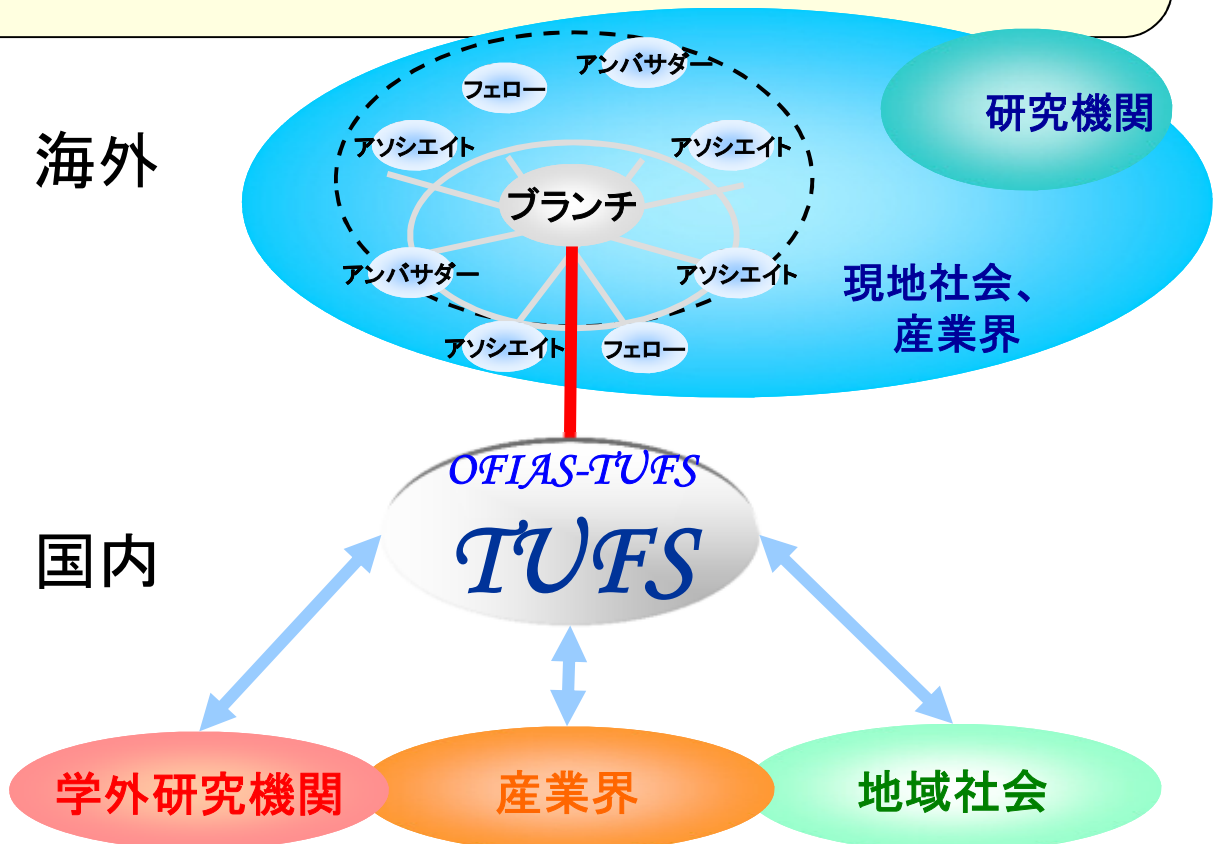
海外

フェロー

アンバサダー

研究機関

アソシエイト

アソシエイト

ブランチ

アンバサダー

アソシエイト

現地社会、産業界

アソシエイト

フェロー

OFIAS-TUFS

TUFS

国内

学外研究機関

産業界

地域社会